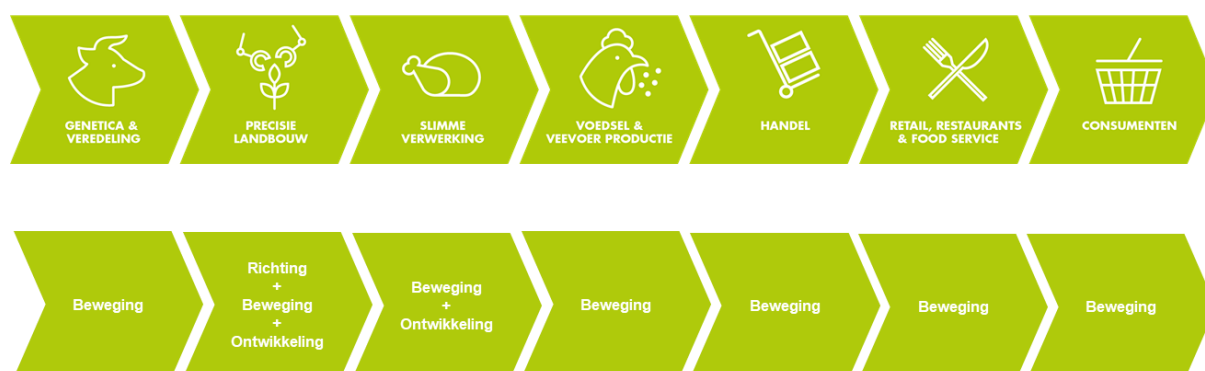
GENETICA & VEREDELING

PRECISIE LANDBOUW

SLIMME VERWERKING

VOEDSEL & VEEVOER PRODUCTIE

HANDEL

RETAIL, RESTAURANTS & FOOD SERVICE

CONSUMENTEN

Beweging

Richting + Beweging + Ontwikkeling

Beweging + Ontwikkeling

Beweging

Beweging

Beweging

Beweging